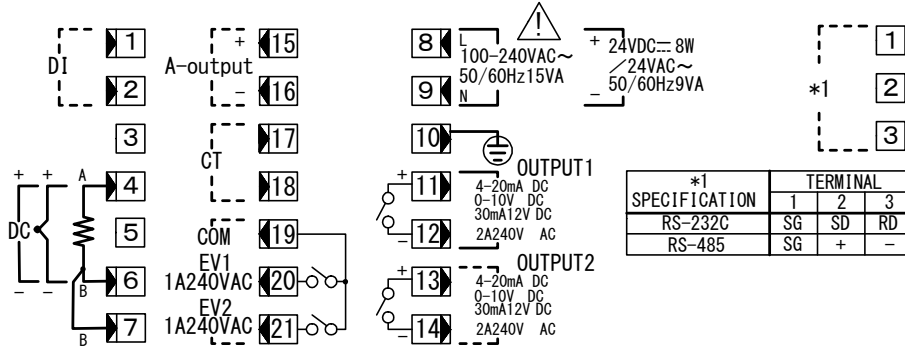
1
DI
2
3
+ + A
4
DC
5
− − B
6
7
B

+ 15
A-output
− 16
CT
17
18
COM 19
EV1
1A240VAC 20
EV2
1A240VAC 21

8 L 100-240VAC～ 50/60Hz15VA
9 N
+ 24VDC⎓8W /24VAC～ 50/60Hz9VA
−
10
OUTPUT1
+ 11
4-20mA DC
0-10V DC
30mA12V DC
− 12
2A240V AC
OUTPUT2
+ 13
4-20mA DC
0-10V DC
30mA12V DC
− 14
2A240V AC

1
∗1 2
3

| ∗1 SPECIFICATION | TERMINAL 1 | 2 | 3 |
|---|---|---|---|
| RS-232C | SG | SD | RD |
| RS-485 | SG | + | − |